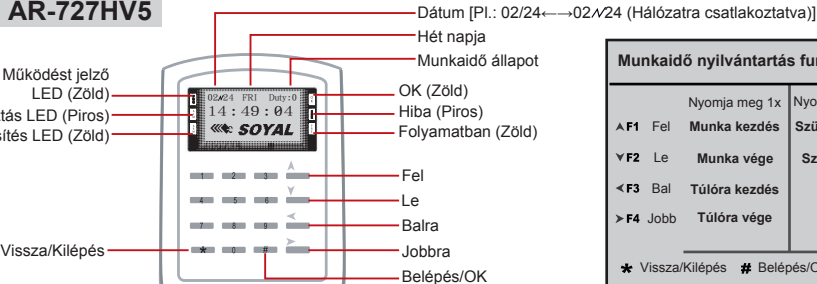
AR-727HV5

Dátum [Pl.: 02/24←→02⁄24 (Hálózatra csatlakoztatva)]

Hét napja

Munkaidő állapot

Működést jelző LED (Zöld)

tás LED (Piros)

sítés LED (Zöld)

02⁄24 FRI Duty:0
14 : 49 : 04
SOYAL

OK (Zöld)

Hiba (Piros)

Folyamatban (Zöld)

Fel

Le

Balra

Jobbra

Belépés/OK

Vissza/Kilépés

1 2 3
4 5 6
7 8 9
* 0 #

Munkaidő nyilvántartás fun

| | Nyomja meg 1x | Nyom |
|---|---|---|
| F1 Fel | Munka kezdés | Szü |
| F2 Le | Munka vége | Sz |
| F3 Bal | Túlóra kezdés | |
| F4 Jobb | Túlóra vége | |

* Vissza/Kilépés # Belépés/O